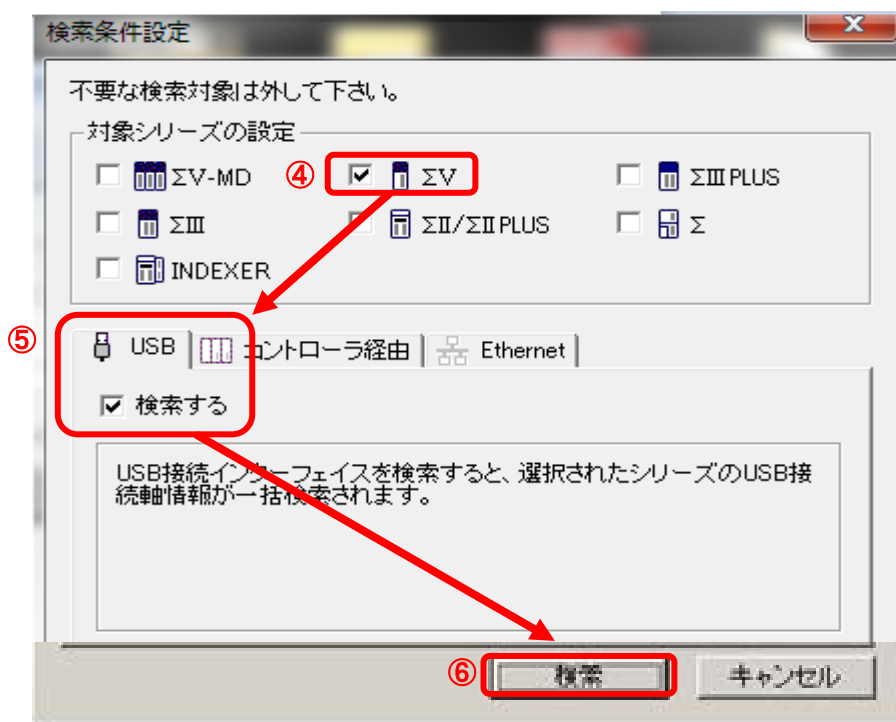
検索条件設定

不要な検索対象は外して下さい。

対象シリーズの設定

ΣV-MD ④ ΣV ΣIII PLUS

ΣIII ΣII/ΣII PLUS Σ

INDEXER

⑤

USB コントローラ経由 Ethernet

検索する

USB接続インターフェイスを検索すると、選択されたシリーズのUSB接続軸情報が一括検索されます。

⑥ 検索 キャンセル